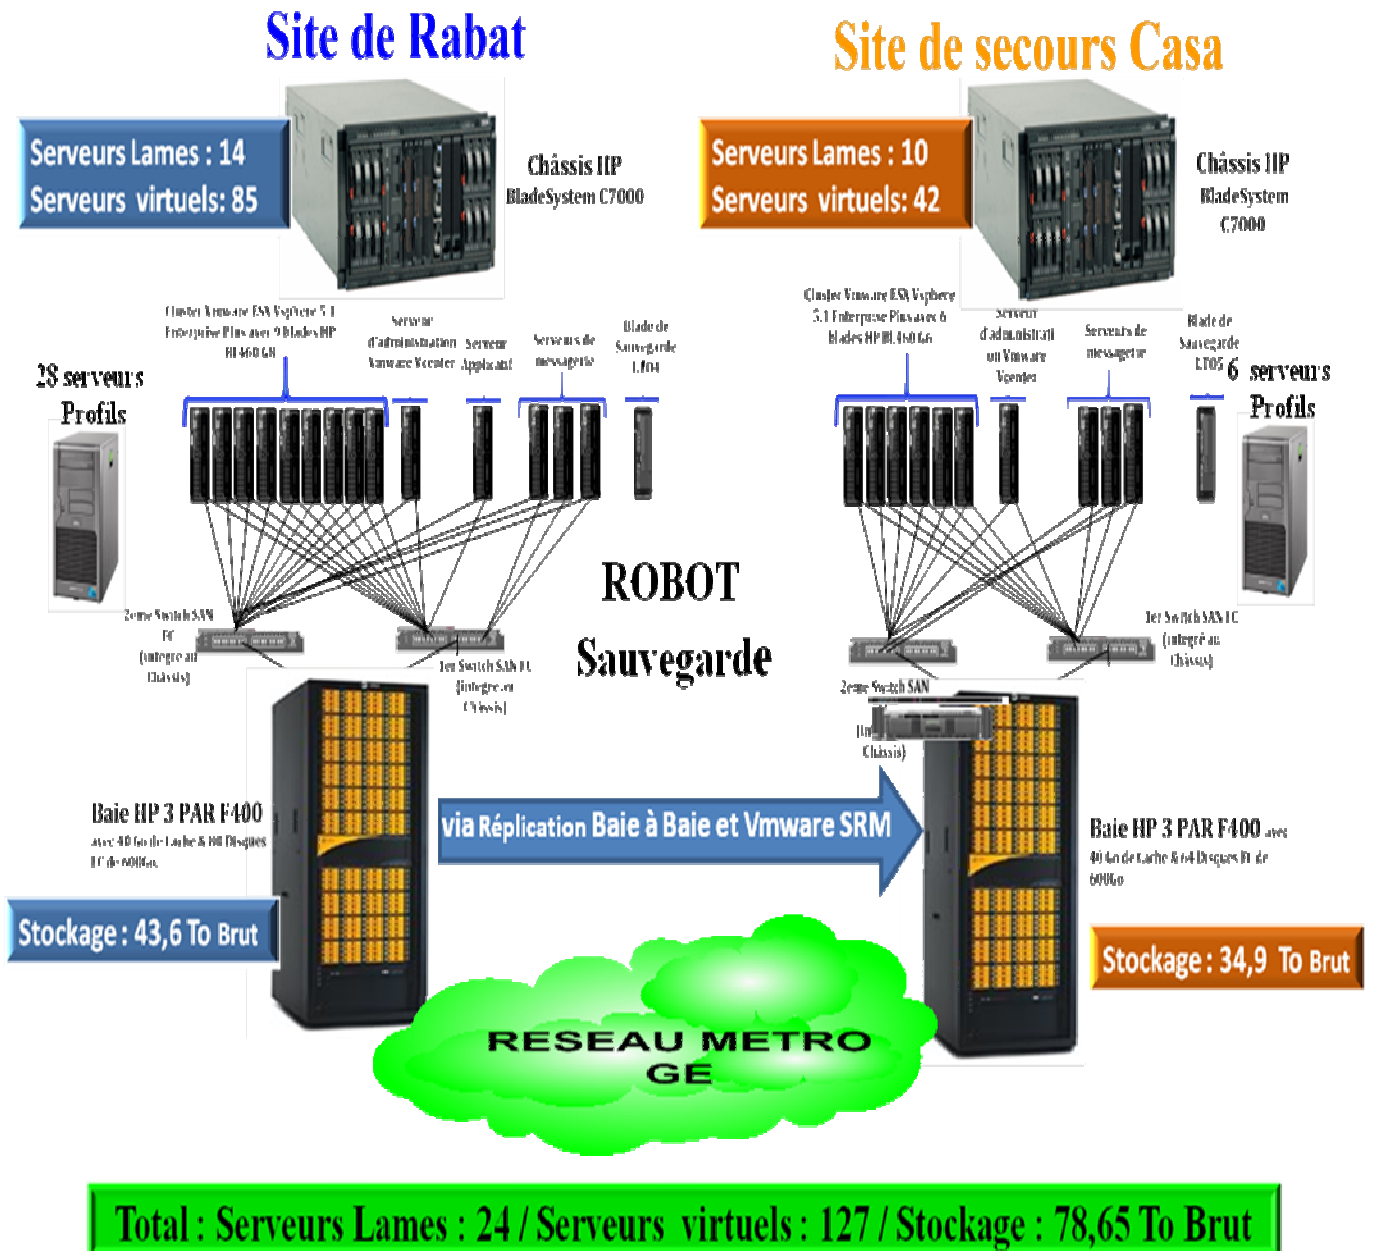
Site de Rabat

Site de secours Casa

Serveurs Lames : 14
Serveurs virtuels: 85

Châssis HP BladeSystem C7000

Serveurs Lames : 10
Serveurs virtuels: 42

Châssis HP BladeSystem C7000

Cluster Vmware ESX Vsphere 5.1 Entreprise Plus avec 9 blades HP BL460 G8

Serveur d'administration Vmware Vcenter

Serveur Applicatif

Serveurs de messagerie

Blade de Sauvegarde LT04

Cluster Vmware ESX Vsphere 5.1 Enterprise Plus avec 6 blades HP BL460 G6

Serveur d'administration Vmware Vcenter

Serveurs de messagerie

Blade de Sauvegarde LT05

28 serveurs Profils

6 serveurs Profils

ROBOT

Sauvegarde

2eme Switch SAN FC (integré au Châssis)

1er Switch SAN FC (integré au Châssis)

1er Switch SAN FC (integré au Châssis)

2eme Switch SAN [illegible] Châssis)

Baie HP 3 PAR F400 avec 40 Go de cache & 80 Disques FC de 600Go

via Réplication Baie à Baie et Vmware SRM

Baie HP 3 PAR F400 avec 40 Go de cache & 64 Disques FC de 600Go

Stockage : 43,6 To Brut

Stockage : 34,9 To Brut

RESEAU METRO GE

Total : Serveurs Lames : 24 / Serveurs virtuels : 127 / Stockage : 78,65 To Brut